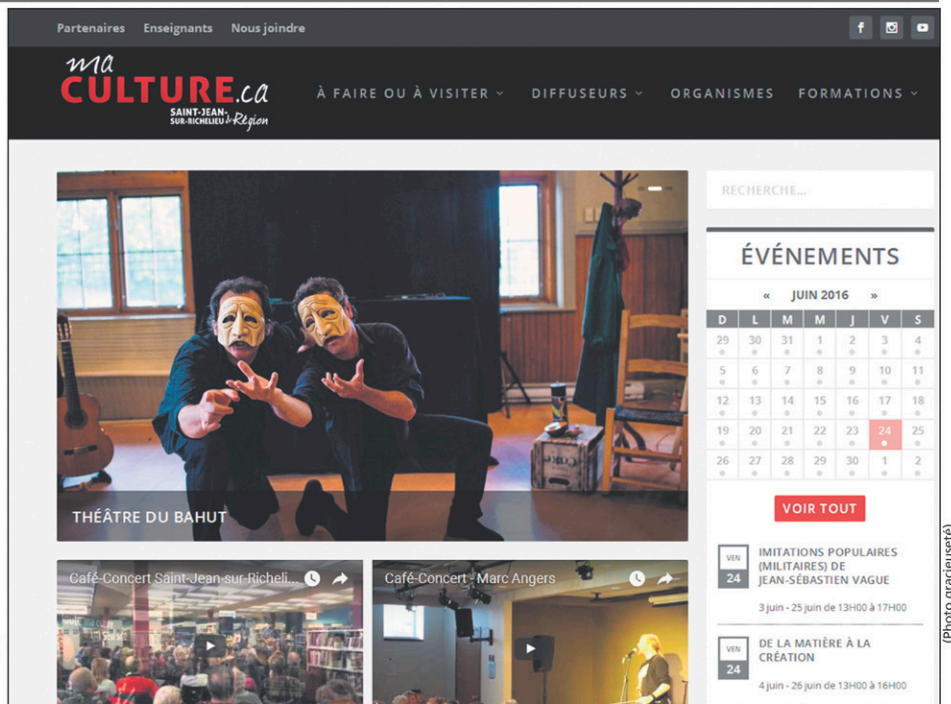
Partenaires Enseignants Nous joindre

ma CULTURE.ca SAINT-JEAN-SUR-RICHELIEU & Région

À FAIRE OU À VISITER DIFFUSEURS ORGANISMES FORMATIONS

RECHERCHE...

THÉÂTRE DU BAHUT

ÉVÉNEMENTS

« JUIN 2016 »

| D | L | M | M | J | V | S |
|---|---|---|---|---|---|---|
| 29 | 30 | 31 | 1 | 2 | 3 | 4 |
| 5 | 6 | 7 | 8 | 9 | 10 | 11 |
| 12 | 13 | 14 | 15 | 16 | 17 | 18 |
| 19 | 20 | 21 | 22 | 23 | 24 | 25 |
| 26 | 27 | 28 | 29 | 30 | 1 | 2 |

VOIR TOUT

VEN 24 IMITATIONS POPULAIRES (MILITAIRES) DE JEAN-SÉBASTIEN VAGUE
3 juin - 25 juin de 13H00 à 17H00

VEN 24 DE LA MATIÈRE À LA CRÉATION
4 juin - 26 juin de 13H00 à 16H00

Café-Concert Saint-Jean-sur-Richeli...

Café-Concert - Marc Angers

(Photo gracieuseté)